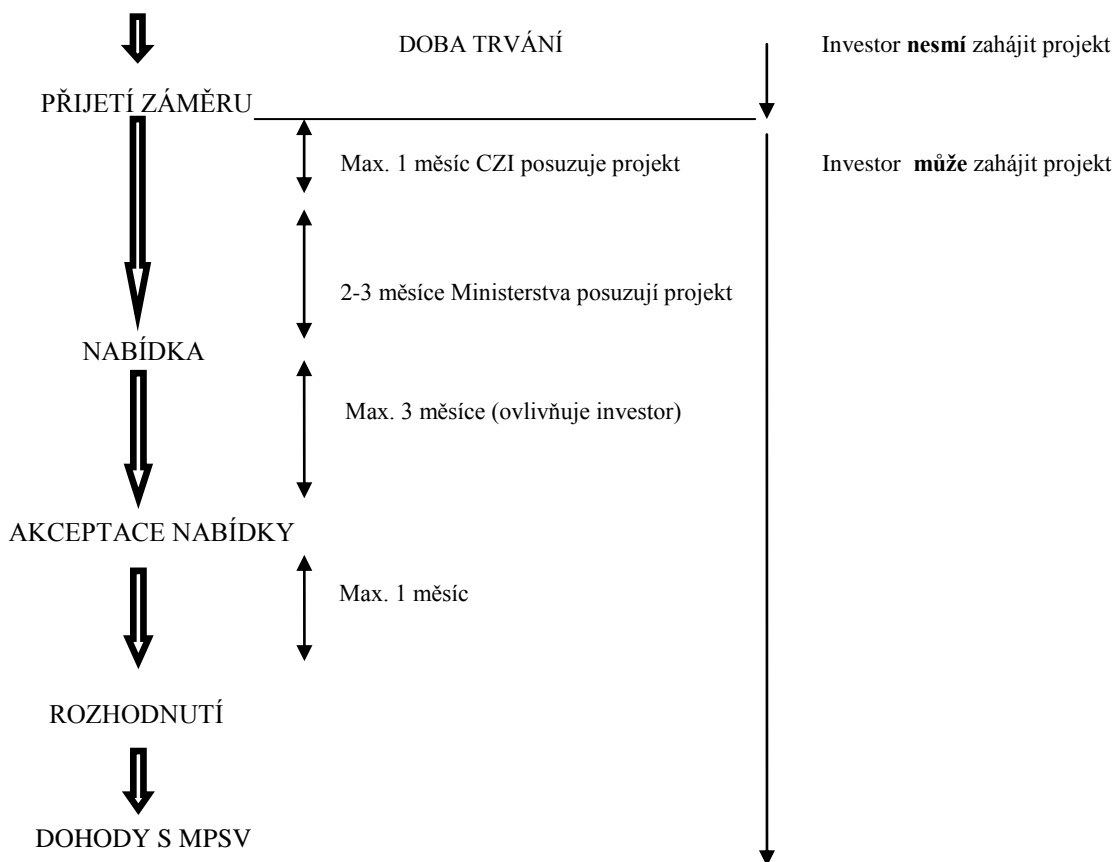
DOBA TRVÁNÍ

Investor **nesmí** zahájit projekt

PŘIJETÍ ZÁMĚRU

Max. 1 měsíc CZI posuzuje projekt

Investor **může** zahájit projekt

2-3 měsíce Ministerstva posuzují projekt

NABÍDKA

Max. 3 měsíce (ovlivňuje investor)

AKCEPTACE NABÍDKY

Max. 1 měsíc

ROZHODNUTÍ

DOHODY S MPSV